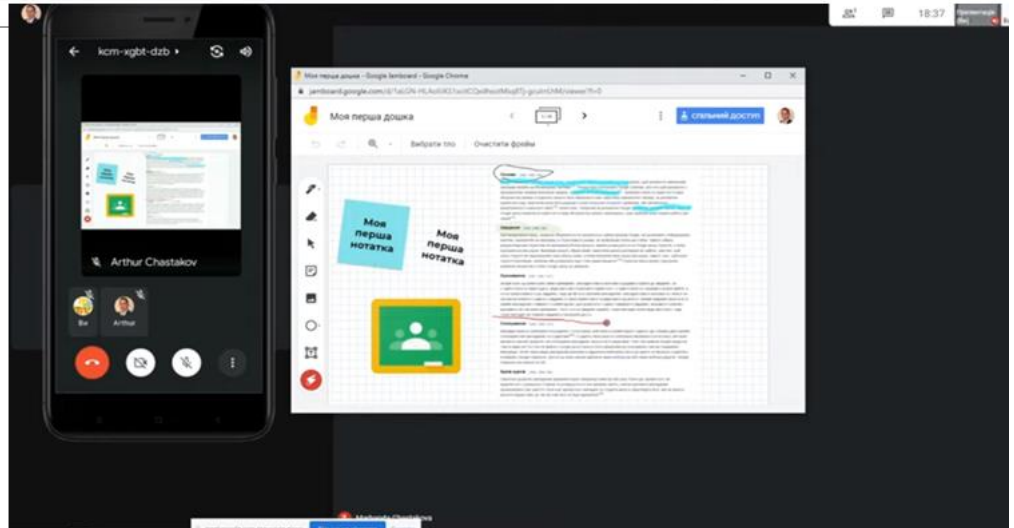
kcm-xgbt-dzb ▸

Arthur Chastakov

Ви

Arthur

18:37

Моя перша дошка - Google Jamboard - Google Chrome

jamboard.google.com/d/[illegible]/viewer?f=0

Моя перша дошка

Спільний доступ

Вибрати тло

Очистити фрейм

Моя перша нотатка

Моя перша нотатка

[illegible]